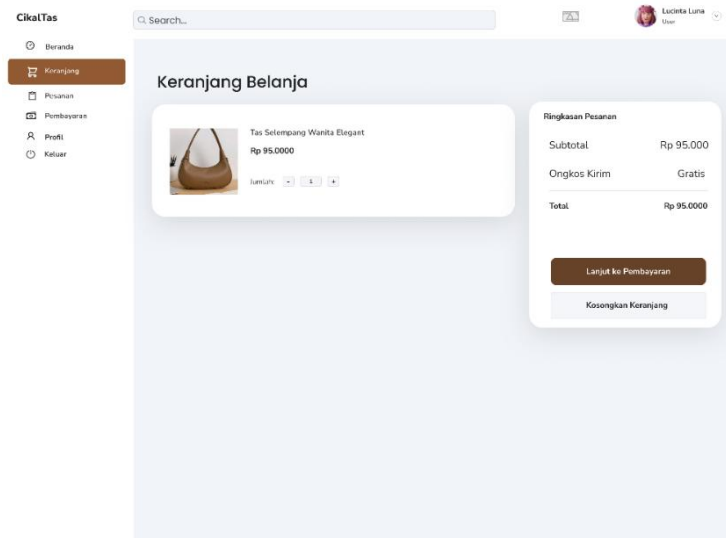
CikalTas

Search...

Lucinta Luna
User

Beranda
Keranjang
Pesanan
Pembayaran
Profil
Keluar

Keranjang Belanja

Tas Selempang Wanita Elegant
Rp 95.0000
Jumlah: - 1 +

Ringkasan Pesanan

Subtotal Rp 95.000
Ongkos Kirim Gratis
Total Rp 95.0000

Lanjut ke Pembayaran
Kosongkan Keranjang